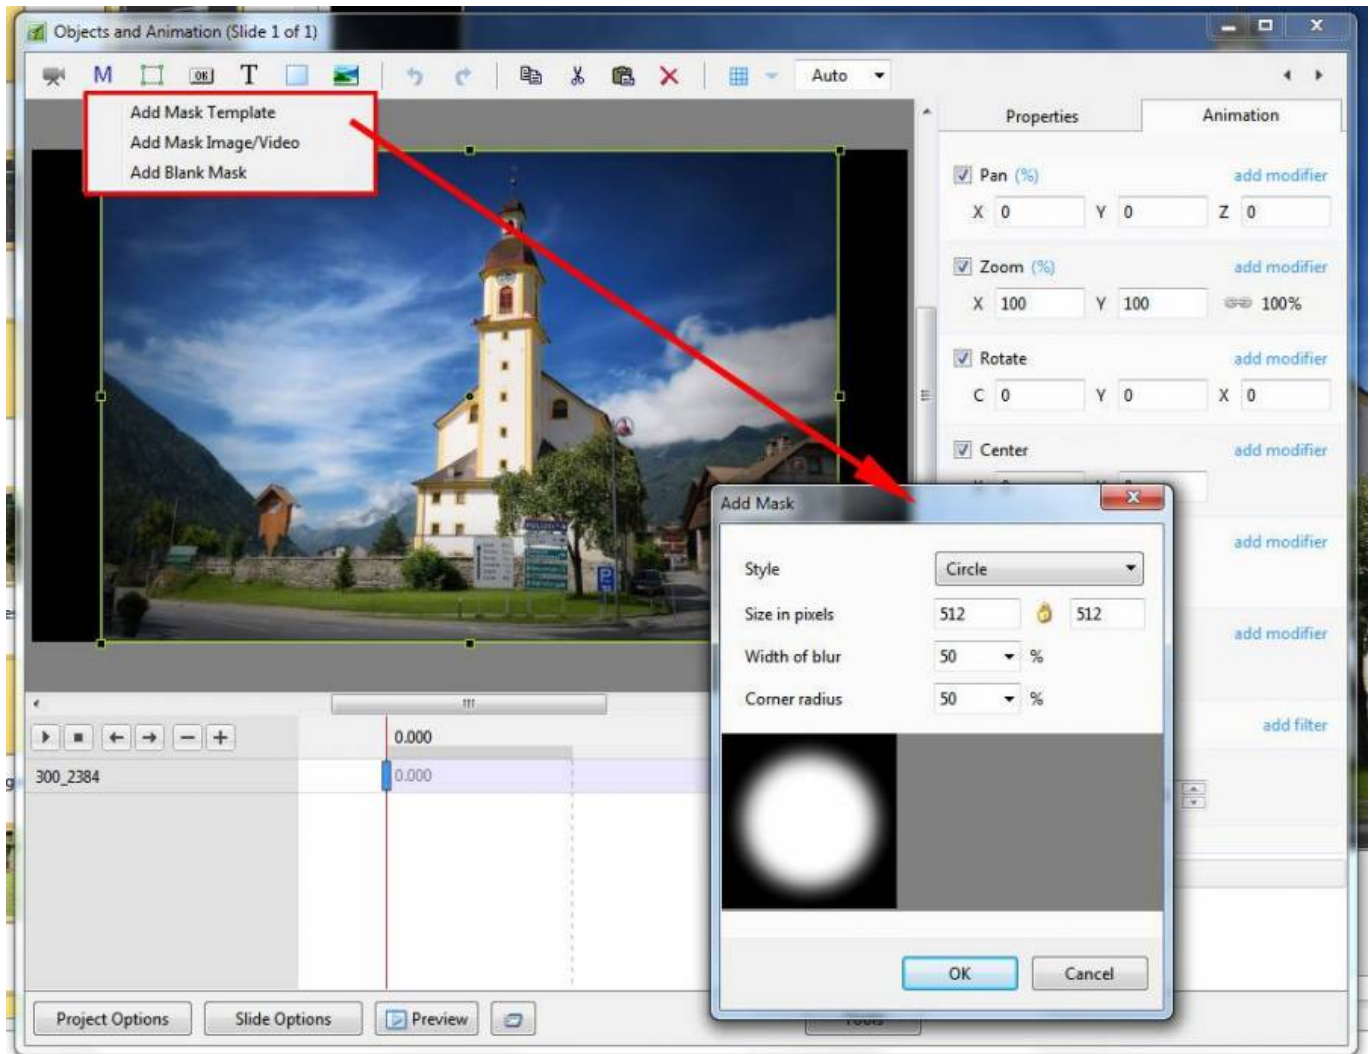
Objects and Animation (Slide 1 of 1)

M T OK Auto

Add Mask Template
Add Mask Image/Video
Add Blank Mask

Properties
Animation

Pan (%) add modifier
X 0 Y 0 Z 0

Zoom (%) add modifier
X 100 Y 100 100%

Rotate add modifier
C 0 Y 0 X 0

Center add modifier

add modifier

add modifier

add filter

Add Mask

Style Circle
Size in pixels 512 512
Width of blur 50 %
Corner radius 50 %

OK Cancel

0.000
300_2384 0.000

Project Options Slide Options Preview Tools